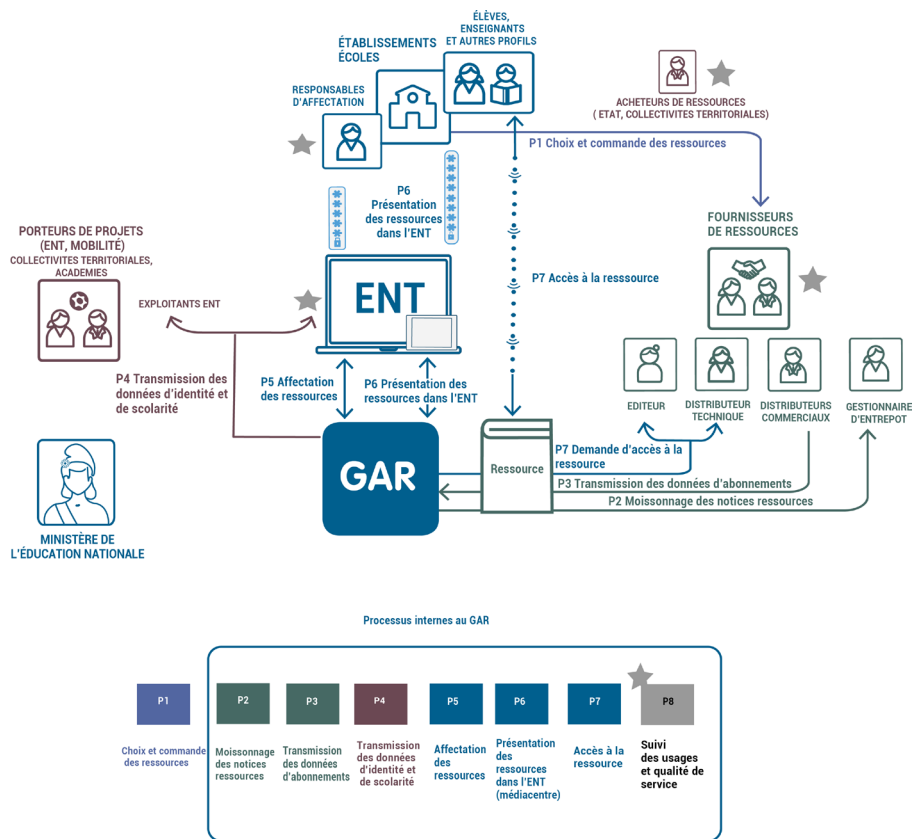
ÉLÈVES, ENSEIGNANTS ET AUTRES PROFILS

ÉTABLISSEMENTS ÉCOLES

RESPONSABLES D'AFFECTATION

ACHETEURS DE RESSOURCES ( ETAT, COLLECTIVITES TERRITORIALES)

P1 Choix et commande des ressources

P6 Présentation des ressources dans l'ENT

FOURNISSEURS DE RESSOURCES

PORTEURS DE PROJETS (ENT, MOBILITÉ) COLLECTIVITES TERRITORIALES, ACADEMIES

EXPLOITANTS ENT

ENT

P7 Accès à la resssource

P4 Transmission des données d'identité et de scolarité

P5 Affectation des ressources

P6 Présentation des ressources dans l'ENT

EDITEUR

DISTRIBUTEUR TECHNIQUE

DISTRIBUTEURS COMMERCIAUX

GESTIONNAIRE D'ENTREPOT

GAR

Ressource

P7 Demande d'accès à la ressource

P3 Transmission des données d'abonnements

P2 Moissonnage des notices ressources

MINISTÈRE DE L'ÉDUCATION NATIONALE

Processus internes au GAR

P1
Choix et commande des ressources

P2
Moissonnage des notices ressources

P3
Transmission des données d'abonnements

P4
Transmission des données d'identité et de scolarité

P5
Affectation des ressources

P6
Présentation des ressources dans l'ENT (médiacentre)

P7
Accès à la ressource

P8
Suivi des usages et qualité de service